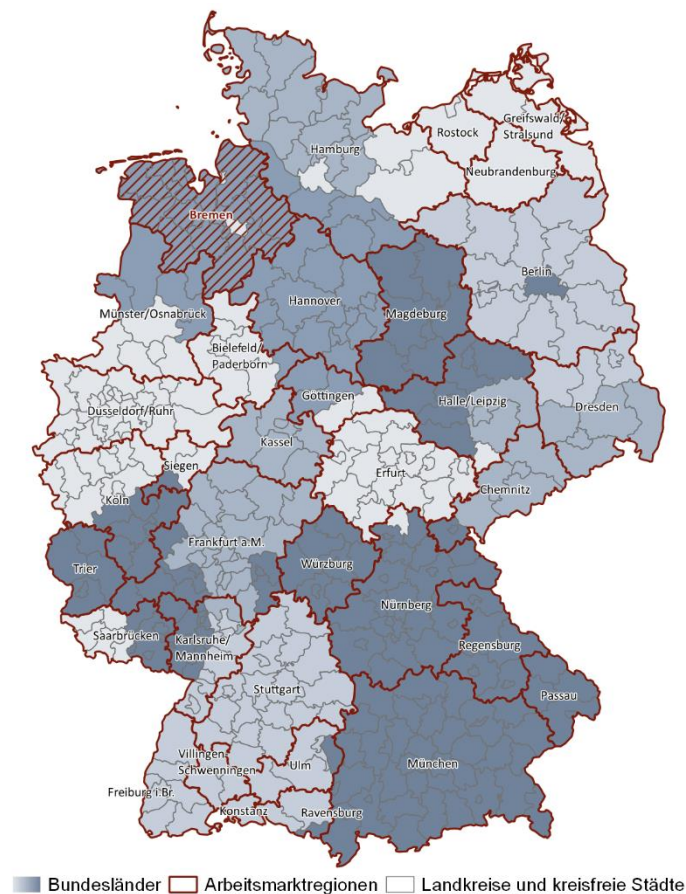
Greifswald/
Stralsund
Rostock
Hamburg
Neubrandenburg
Bremen
Berlin
Hannover
Magdeburg
Münster/Osnabrück
Bielefeld/
Paderborn
Göttingen
Halle/Leipzig
Düsseldorf/Ruhr
Dresden
Kassel
Erfurt
Siegen
Köln
Chemnitz
Frankfurt a.M.
Trier
Würzburg
Nürnberg
Saarbrücken
Karlsruhe/
Mannheim
Regensburg
Stuttgart
Passau
Villingen-
Schwenningen
Ulm
München
Freiburg i.Br.
Konstanz
Ravensburg

Bundesländer   Arbeitsmarktregionen   Landkreise und kreisfreie Städte